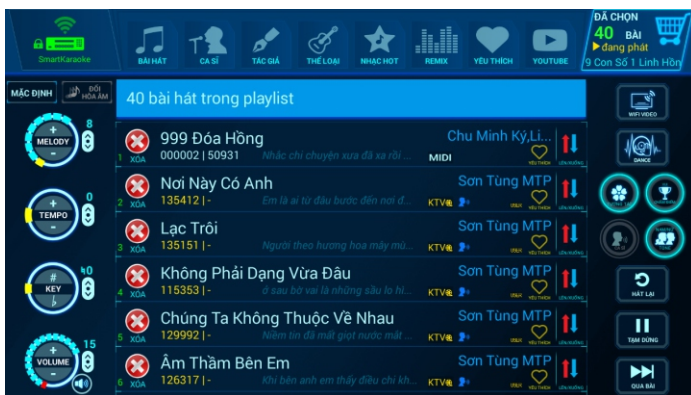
SmartKaraoke

BÀI HÁT | CA SĨ | TÁC GIẢ | THỂ LOẠI | NHẠC HOT | REMIX | YÊU THÍCH | YOUTUBE

ĐÃ CHỌN
40 BÀI
▶ đang phát
9 Con Số 1 Linh Hồn

MẶC ĐỊNH | ĐỔI HÒA ÂM

40 bài hát trong playlist

+ MELODY - 8
+ TEMPO - 0
# KEY ♭ 0
+ VOLUME - 15

1 XÓA 999 Đóa Hồng
000002 | 50931 Nhắc chi chuyện xưa đã xa rồi ...
Chu Minh Ký,Li...
MIDI YÊU THÍCH LÊN/XUỐNG

2 XÓA Nơi Này Có Anh
135412 | - Em là ai từ đâu bước đến nơi đ...
Sơn Tùng MTP
KTV YÊU THÍCH LÊN/XUỐNG

3 XÓA Lạc Trôi
135151 | - Người theo hương hoa mây mù...
Sơn Tùng MTP
YÊU THÍCH LÊN/XUỐNG

4 XÓA Không Phải Dạng Vừa Đâu
115353 | - Ô sau bờ vai là những sầu lo hi...
Sơn Tùng MTP
KTV YÊU THÍCH LÊN/XUỐNG

5 XÓA Chúng Ta Không Thuộc Về Nhau
129992 | - Niềm tin đã mất giọt nước mắt ...
Sơn Tùng MTP
KTV YÊU THÍCH LÊN/XUỐNG

6 XÓA Âm Thầm Bên Em
126317 | - Khi bên anh em thấy điều chi kh...
Sơn Tùng MTP
KTV YÊU THÍCH LÊN/XUỐNG

WIFI VIDEO
DANCE
HÁT LẠI
TẠM DỪNG
QUA BÀI